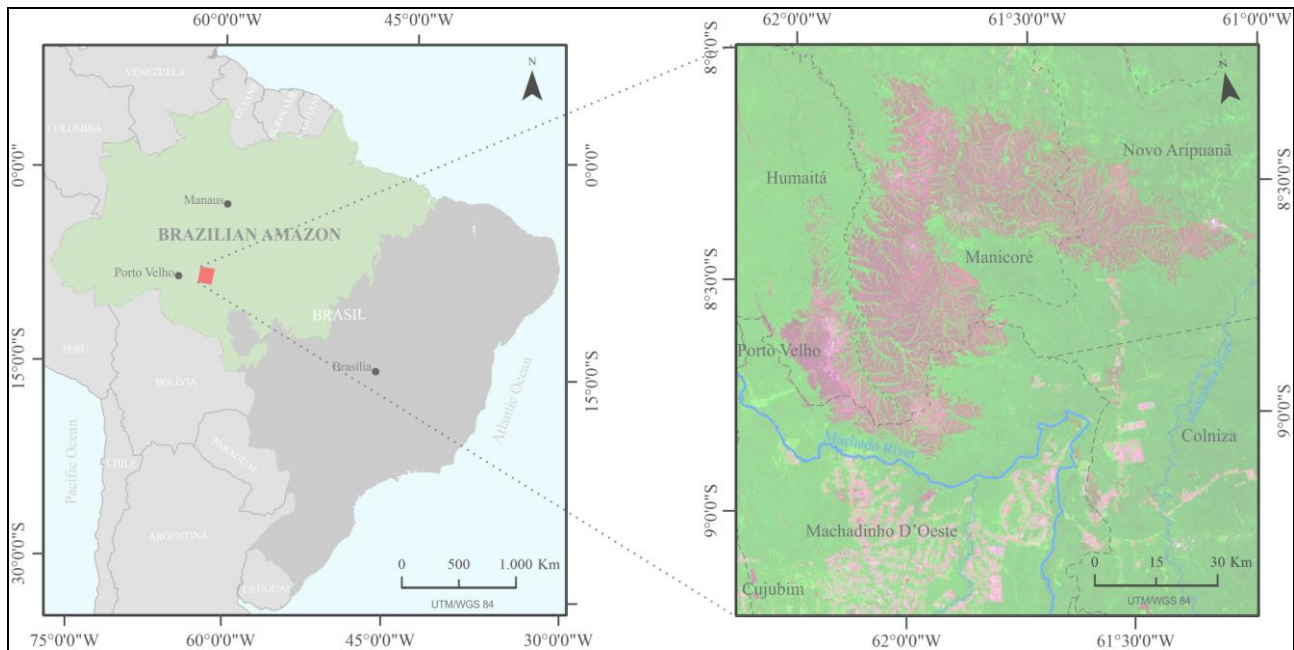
60°0'0"W
45°0'0"W
VENEZUELA
GUYANA
SURINAME
GUIANA
COLOMBIA
N
0°0'0"
0°0'0"
Manaus
BRAZILIAN AMAZON
Porto Velho
BRASIL
PERU
15°0'0"S
15°0'0"S
BOLIVIA
Brasília
PARAGUAI
Pacific Ocean
Atlantic Ocean
CHILE
ARGENTINA
30°0'0"S
URUGUAI
0 500 1.000 Km
UTM/WGS 84
75°0'0"W
60°0'0"W
45°0'0"W
30°0'0"W

62°0'0"W
61°30'0"W
61°0'0"W
8°0'0"S
N
8°30'0"S
Humaitá
Novo Aripuanã
Manicoré
8°30'0"S
Porto Velho
9°0'0"S
Machado River
Colniza
9°0'0"S
Machadinho D'Oeste
0 15 30 Km
UTM/WGS 84
Cujubim
62°0'0"W
61°30'0"W